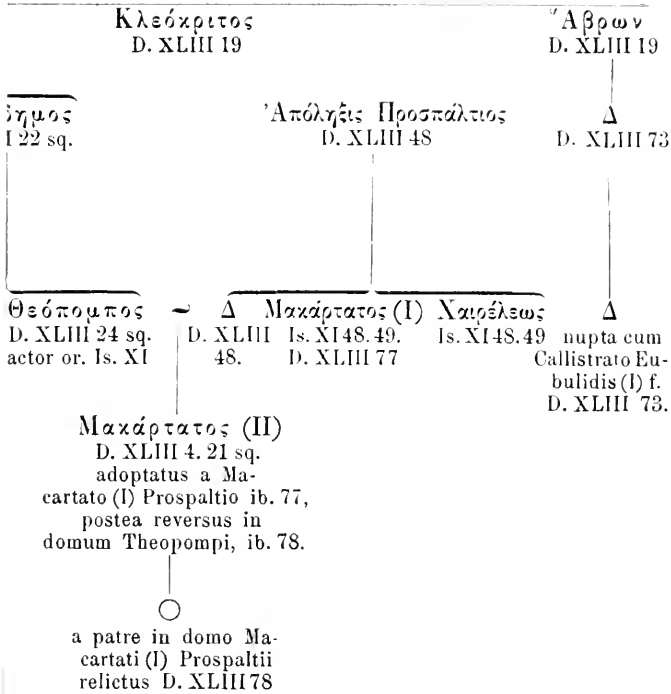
Κλεόκριτος
D. XLIII 19

Ἅβρων
D. XLIII 19

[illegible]ημος
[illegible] 22 sq.

Ἀπόληξις Προσπάλτιος
D. XLIII 48

Δ
D. XLIII 73

Θεόπομπος
D. XLIII 24 sq.
actor or. Is. XI

Δ
D. XLIII
48.

Μακάρτατος (I)
Is. XI 48. 49.
D. XLIII 77

Χαιρέλεως
Is. XI 48. 49

Δ
nupta cum
Callistrato Eubulidis (I) f.
D. XLIII 73.

Μακάρτατος (II)
D. XLIII 4. 21 sq.
adoptatus a Macartato (I) Prospaltio ib. 77,
postea reversus in domum Theopompi, ib. 78.

a patre in domo Macartati (I) Prospaltii relictus D. XLIII 78